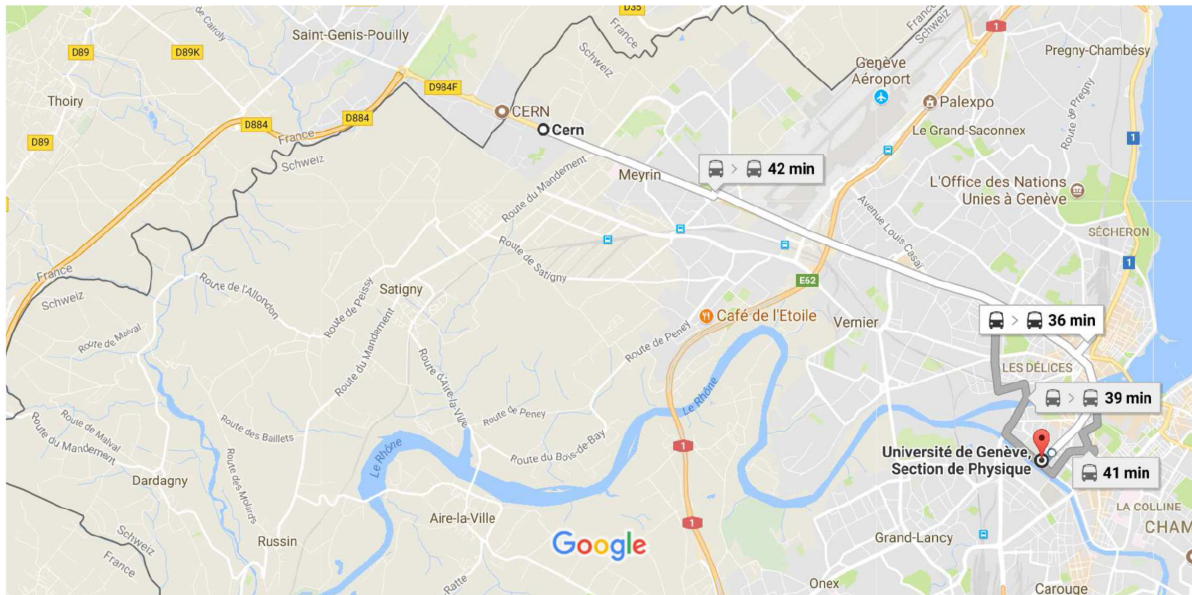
D35
Saint-Genis-Pouilly
D89
D89K
Thoiry
D984F
CERN
Cern
D884
D884
France
Schweiz
D89
France
Schweiz
Genève Aéroport
Palexpo
Pregny-Chambésy
Le Grand-Saconnex
42 min
Meyrin
Route du Mandement
Route de Satigny
L'Office des Nations Unies à Genève
Avenue Louis Casaï
SÉCHERON
E62
Route de l'Allondon
Route de Peissy
Satigny
Route du Mandement
Café de l'Etoile
Vernier
36 min
LES DÉLICES
39 min
Route de Malval
Route du Mandement
Route de Peney
Route d'Aire-la-Ville
Route de Peney
Route des Baillets
Le Rhône
Le Rhône
Route du Bois-de-Bay
Route de Malval
Route des Molards
Université de Genève, Section de Physique
41 min
Dardagny
Aire-la-Ville
Russin
Google
Grand-Lancy
LA COLLINE
CHAM
Schweiz
France
Onex
Carouge
Ratte
1
1
1
1
1